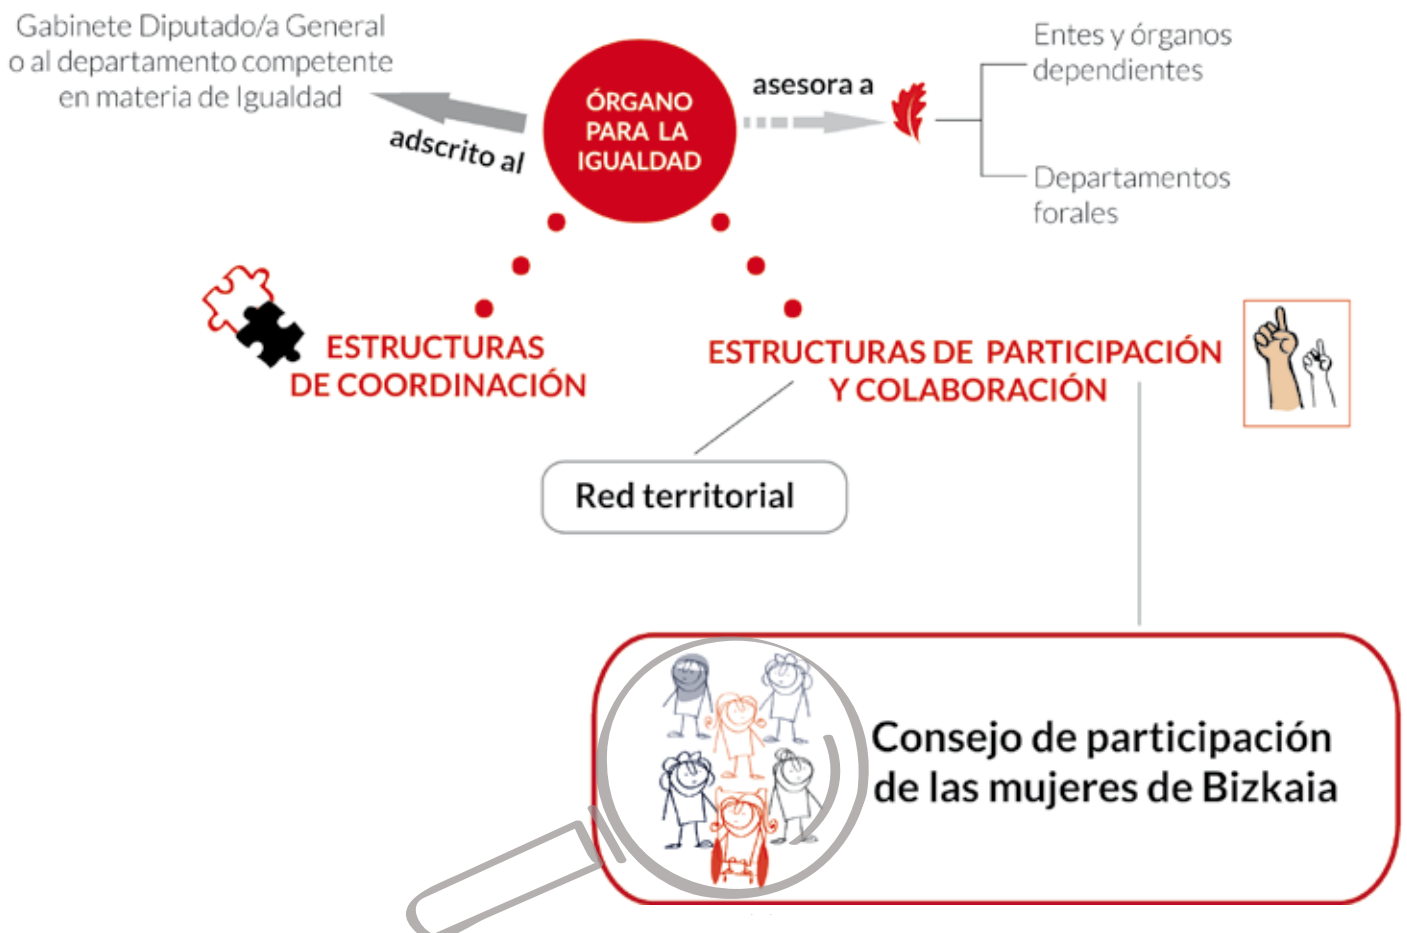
Gabinete Diputado/a General o al departamento competente en materia de Igualdad

adscrito al

ÓRGANO PARA LA IGUALDAD

asesora a

Entes y órganos dependientes

Departamentos forales

ESTRUCTURAS DE COORDINACIÓN

ESTRUCTURAS DE PARTICIPACIÓN Y COLABORACIÓN

Red territorial

Consejo de participación de las mujeres de Bizkaia